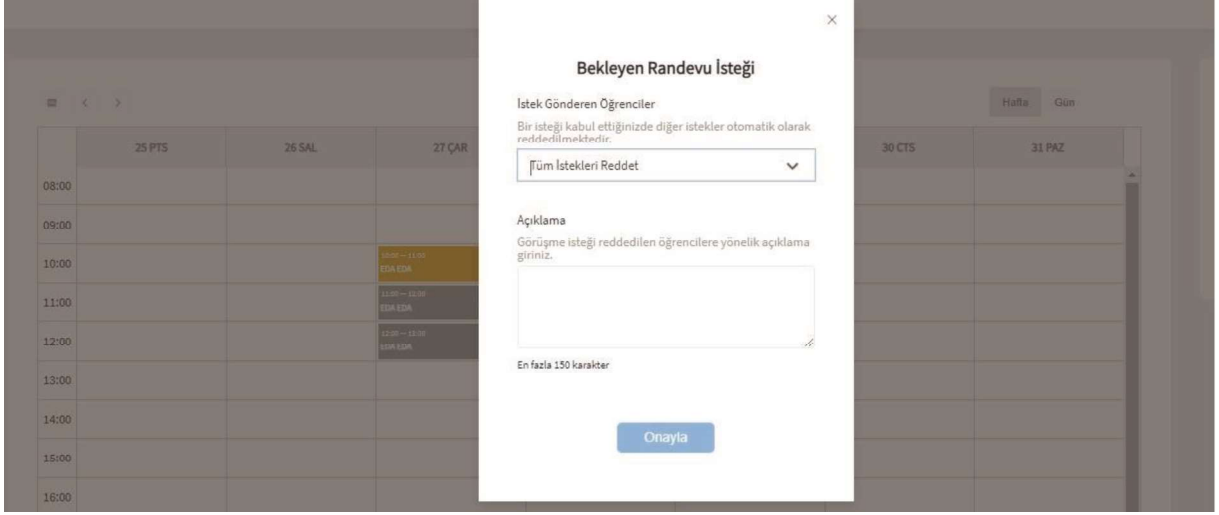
×

Bekleyen Randevu İsteği

İstek Gönderen Öğrenciler

Bir isteği kabul ettiğinizde diğer istekler otomatik olarak reddedilmektedir.

Tüm İstekleri Reddet

Açıklama

Görüşme isteği reddedilen öğrencilere yönelik açıklama giriniz.

En fazla 150 karakter

Onayla

Hafta Gün

| | 25 PTS | 26 SAL | 27 ÇAR | | | 30 CTS | 31 PAZ |
|---|---|---|---|---|---|---|---|
| 08:00 | | | | | | | |
| 09:00 | | | | | | | |
| 10:00 | | | 10:00 – 11:00 EDA EDA | | | | |
| 11:00 | | | 11:00 – 12:00 EDA EDA | | | | |
| 12:00 | | | 12:00 – 13:00 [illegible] EDA | | | | |
| 13:00 | | | | | | | |
| 14:00 | | | | | | | |
| 15:00 | | | | | | | |
| 16:00 | | | | | | | |